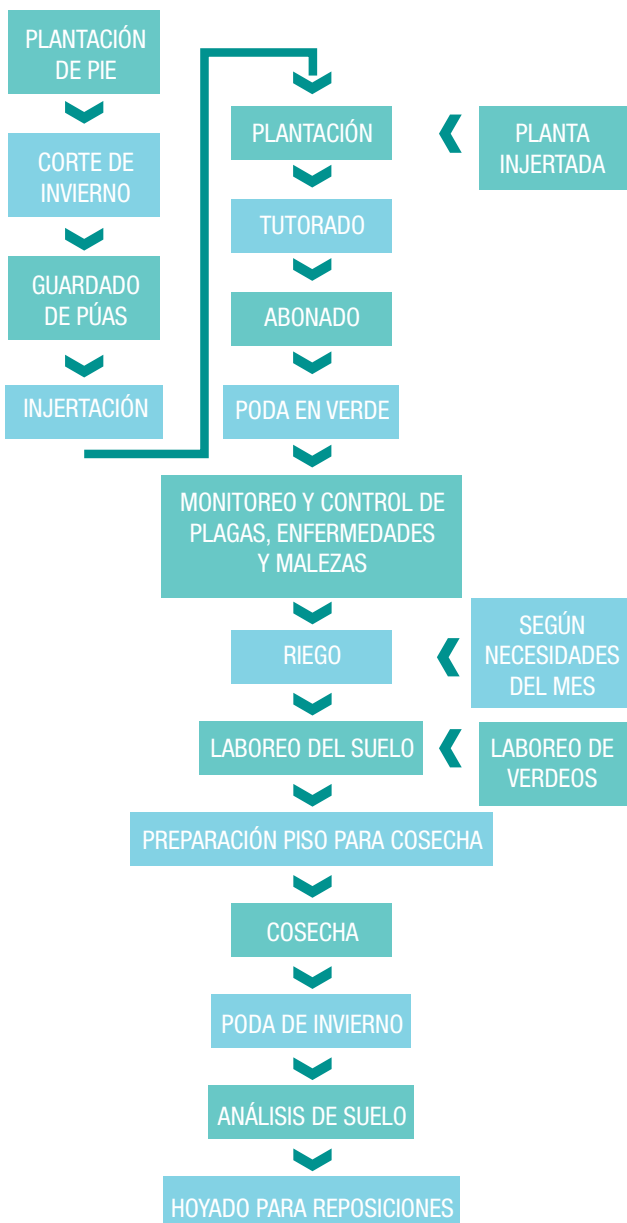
PLANTACIÓN DE PIE

CORTE DE INVIERNO

GUARDADO DE PÚAS

INJERTACIÓN

PLANTACIÓN

PLANTA INJERTADA

TUTORADO

ABONADO

PODA EN VERDE

MONITOREO Y CONTROL DE PLAGAS, ENFERMEDADES Y MALEZAS

RIEGO

SEGÚN NECESIDADES DEL MES

LABOREO DEL SUELO

LABOREO DE VERDEOS

PREPARACIÓN PISO PARA COSECHA

COSECHA

PODA DE INVIERNO

ANÁLISIS DE SUELO

HOYADO PARA REPOSICIONES